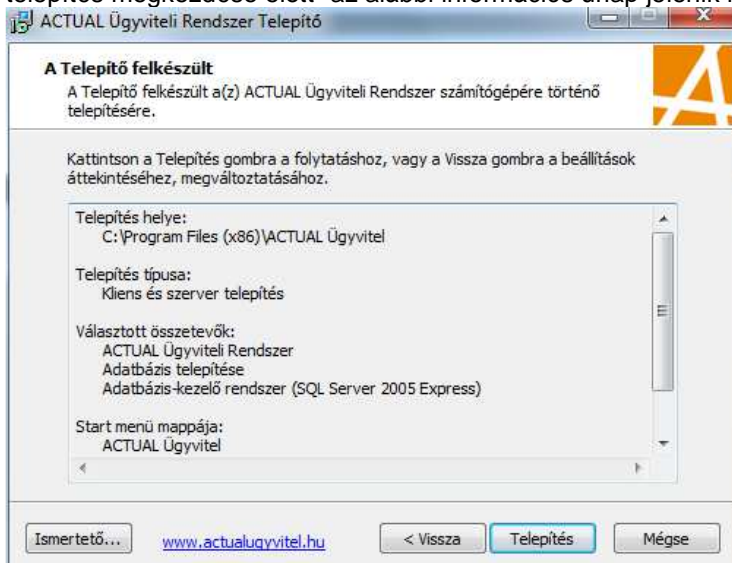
telepítés megkezdése előtt az alábbi információs ablak jelenik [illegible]

ACTUAL Ügyviteli Rendszer Telepítő

A Telepítő felkészült

A Telepítő felkészült a(z) ACTUAL Ügyviteli Rendszer számítógépére történő telepítésére.

Kattintson a Telepítés gombra a folytatáshoz, vagy a Vissza gombra a beállítások áttekintéséhez, megváltoztatásához.

Telepítés helye:
C:\Program Files (x86)\ACTUAL Ügyvitel

Telepítés típusa:
Kliens és szerver telepítés

Választott összetevők:
ACTUAL Ügyviteli Rendszer
Adatbázis telepítése
Adatbázis-kezelő rendszer (SQL Server 2005 Express)

Start menü mappája:
ACTUAL Ügyvitel

Ismertető... www.actualugyvitel.hu < Vissza Telepítés Mégse